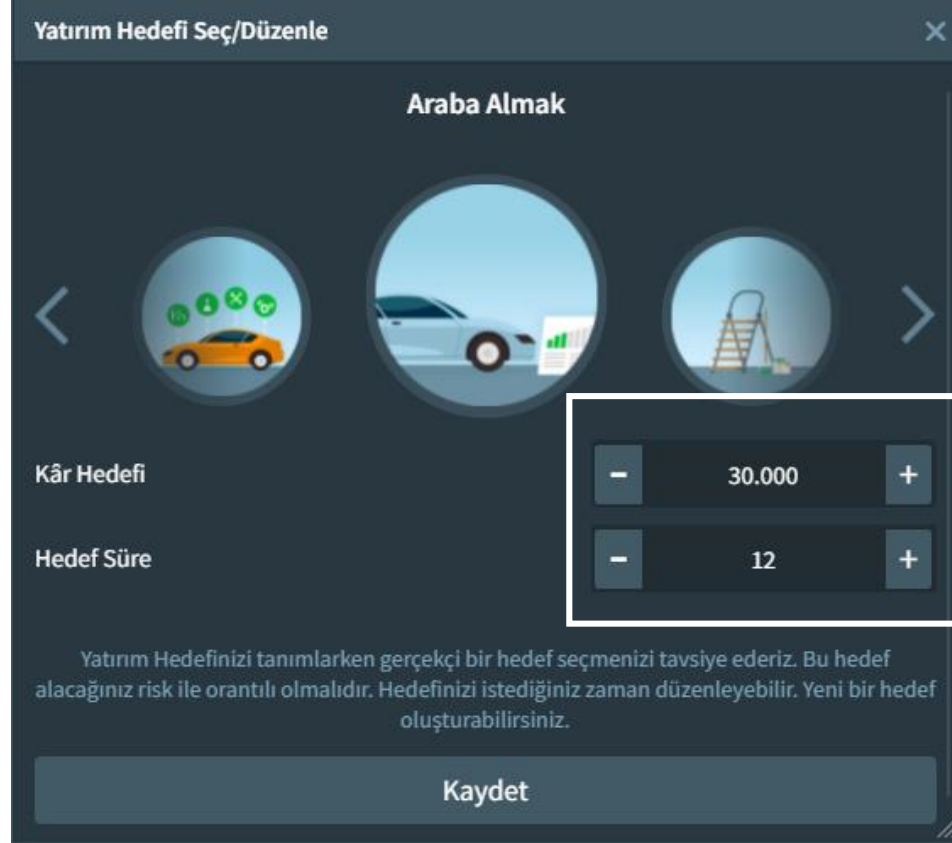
Yatırım Hedefi Seç/Düzenle

×

Araba Almak

Kâr Hedefi

−

30.000

+

Hedef Süre

−

12

+

Yatırım Hedefinizi tanımlarken gerçekçi bir hedef seçmenizi tavsiye ederiz. Bu hedef alacağınız risk ile orantılı olmalıdır. Hedefinizi istediğiniz zaman düzenleyebilir. Yeni bir hedef oluşturabilirsiniz.

Kaydet